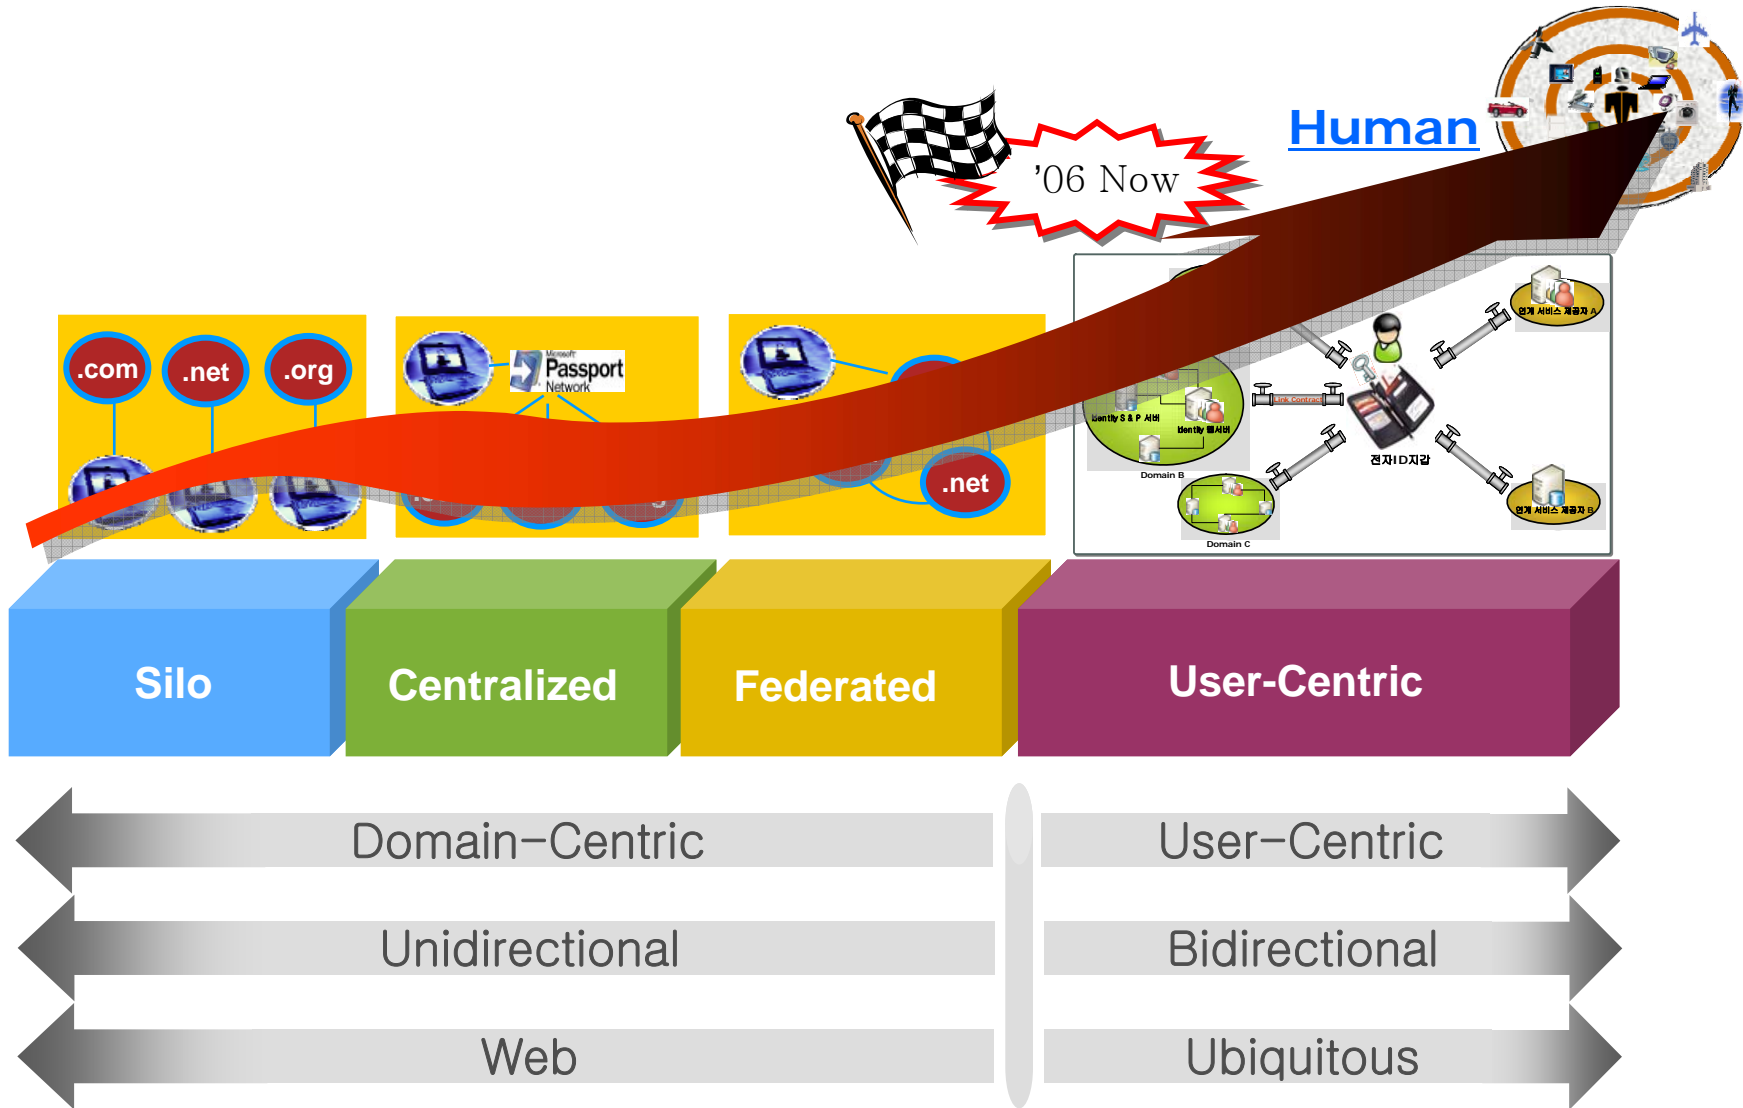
'06 Now

Human

.com .net .org

Microsoft Passport Network

.net

Identity S & P 서버

Identity 풀서버

Link Contract

Domain B

Domain C

전자ID지갑

연계 서비스 제공자 A

연계 서비스 제공자 B

Silo

Centralized

Federated

User-Centric

Domain-Centric

User-Centric

Unidirectional

Bidirectional

Web

Ubiquitous